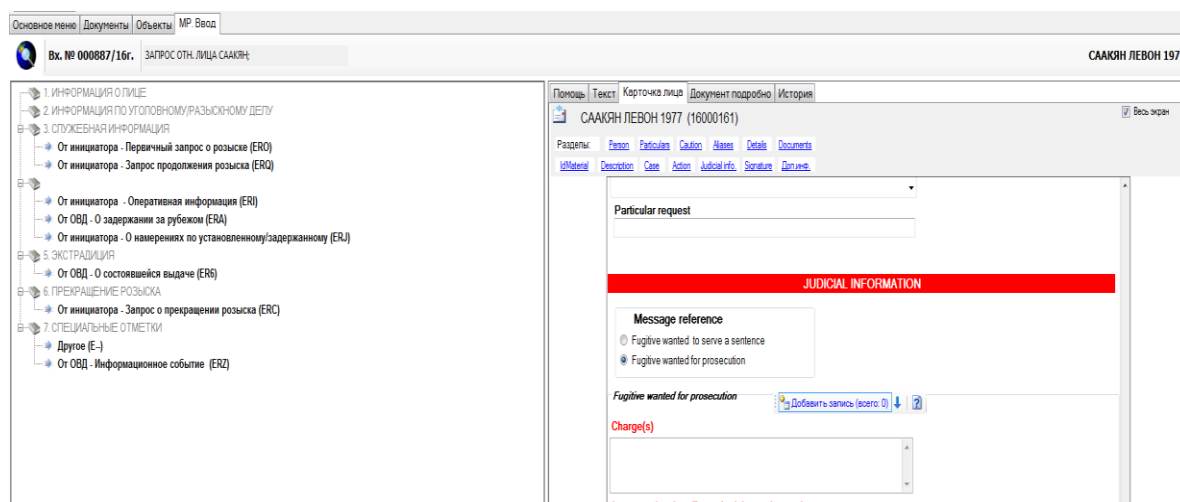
Основное меню | Документы | Объекты | МР. Ввод

Вх. № 000887/16г. ЗАПРОС ОТН. ЛИЦА СААКЯН;

СААКЯН ЛЕВОН 197

1. ИНФОРМАЦИЯ О ЛИЦЕ
2. ИНФОРМАЦИЯ ПО УГОЛОВНОМУ/РАЗЫСКНОМУ ДЕЛУ
3. СЛУЖЕБНАЯ ИНФОРМАЦИЯ
От инициатора - Первичный запрос о розыске (ERO)
От инициатора - Запрос продолжения розыска (ERQ)
От инициатора - Оперативная информация (ERI)
От ОВД - О задержании за рубежом (ERA)
От инициатора - О намерениях по установленному/задержанному (ERJ)
5. ЭКСТРАДИЦИЯ
От ОВД - О состоявшейся выдаче (ER6)
6. ПРЕКРАЩЕНИЕ РОЗЫСКА
От инициатора - Запрос о прекращении розыска (ERC)
7. СПЕЦИАЛЬНЫЕ ОТМЕТКИ
Другое (E--)
От ОВД - Информационное событие (ERZ)

Помощь | Текст | Карточка лица | Документ подробно | История

СААКЯН ЛЕВОН 1977 (16000161)

Весь экран

Разделы: Person Particulars Caution Aliases Details Documents
IdMaterial Description Case Action Judicial info. Signature Доп.инф.

Particular request

JUDICIAL INFORMATION

Message reference
Fugitive wanted to serve a sentence
Fugitive wanted for prosecution

Fugitive wanted for prosecution

Добавить запись (всего: 0)

Charge(s)